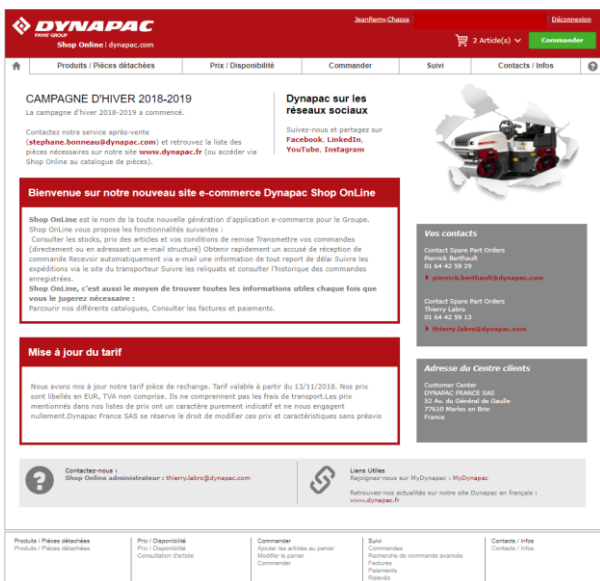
DYNAPAC
FAYAT GROUP
Shop Online | dynapac.com

JeanRemy.Chasse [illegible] Déconnexion

2 Article(s) Commander

Produits / Pièces détachées | Prix / Disponibilité | Commander | Suivi | Contacts / Infos

CAMPAGNE D'HIVER 2018-2019
La campagne d'hiver 2018-2019 a commencé.

Contactez notre service après-vente (stephane.bonneau@dynapac.com) et retrouvez la liste des pièces nécessaires sur notre site www.dynapac.fr (ou accéder via Shop Online au catalogue de pièces).

Dynapac sur les réseaux sociaux
Suivez-nous et partagez sur Facebook, LinkedIn, YouTube, Instagram

Bienvenue sur notre nouveau site e-commerce Dynapac Shop OnLine

Shop OnLine est le nom de la toute nouvelle génération d'application e-commerce pour le Groupe. Shop OnLine vous propose les fonctionnalités suivantes :
Consulter les stocks, prix des articles et vos conditions de remise Transmettre vos commandes (directement ou en adressant un e-mail structuré) Obtenir rapidement un accusé de réception de commande Recevoir automatiquement via e-mail une information de tout report de délai Suivre les expéditions via le site du transporteur Suivre les reliquats et consulter l'historique des commandes enregistrées.
Shop OnLine, c'est aussi le moyen de trouver toutes les informations utiles chaque fois que vous le jugerez nécessaire :
Parcourir nos différents catalogues, Consulter les factures et paiements.

Vos contacts
Contact Spare Part Orders
Pierrick Berthault
01 64 42 39 29
pierrick.berthault@dynapac.com

Contact Spare Part Orders
Thierry Labro
01 64 42 39 13
thierry.labro@dynapac.com

Mise à jour du tarif

Nous avons mis à jour notre tarif pièce de rechange. Tarif valable à partir du 13/11/2018. Nos prix sont libellés en EUR, TVA non comprise. Ils ne comprennent pas les frais de transport.Les prix mentionnés dans nos listes de prix ont un caractère purement indicatif et ne nous engagent nullement.Dynapac France SAS se réserve le droit de modifier ces prix et caractéristiques sans préavis

Adresse du Centre clients
Customer Center
DYNAPAC FRANCE SAS
52 Av. du Général de Gaulle
77610 Marles en Brie
France

Contactez-nous :
Shop Online administrateur : thierry.labro@dynapac.com

Liens Utiles
Rejoignez-nous sur MyDynapac : MyDynapac
Retrouvez nos actualités sur notre site Dynapac en français : www.dynapac.fr

Produits / Pièces détachées
Produits / Pièces détachées

Prix / Disponibilité
Prix / Disponibilité
Consultation d'article

Commander
Ajouter les articles au panier
Modifier le panier
Commander

Suivi
Commandes
Recherche de commande avancée
Factures
Paiements
Reliquats

Contacts / Infos
Contacts / Infos